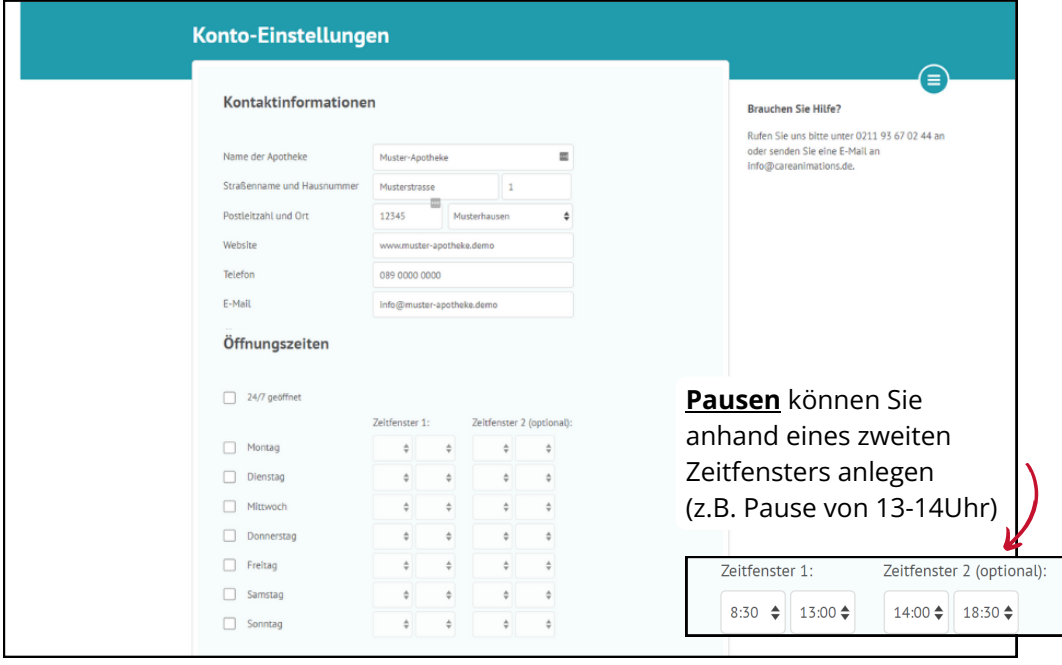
Konto-Einstellungen

Kontaktinformationen

Name der Apotheke
Muster-Apotheke

Straßenname und Hausnummer
Musterstrasse
1

Postleitzahl und Ort
12345
Musterhausen

Website
www.muster-apotheke.demo

Telefon
089 0000 0000

E-Mail
info@muster-apotheke.demo

Öffnungszeiten

24/7 geöffnet

Zeitfenster 1:
Zeitfenster 2 (optional):

Montag
Dienstag
Mittwoch
Donnerstag
Freitag
Samstag
Sonntag

Brauchen Sie Hilfe?

Rufen Sie uns bitte unter 0211 93 67 02 44 an oder senden Sie eine E-Mail an info@careanimations.de.

**Pausen** können Sie anhand eines zweiten Zeitfensters anlegen (z.B. Pause von 13-14Uhr)

Zeitfenster 1:
Zeitfenster 2 (optional):

| 8:30 | 13:00 | 14:00 | 18:30 |
|---|---|---|---|